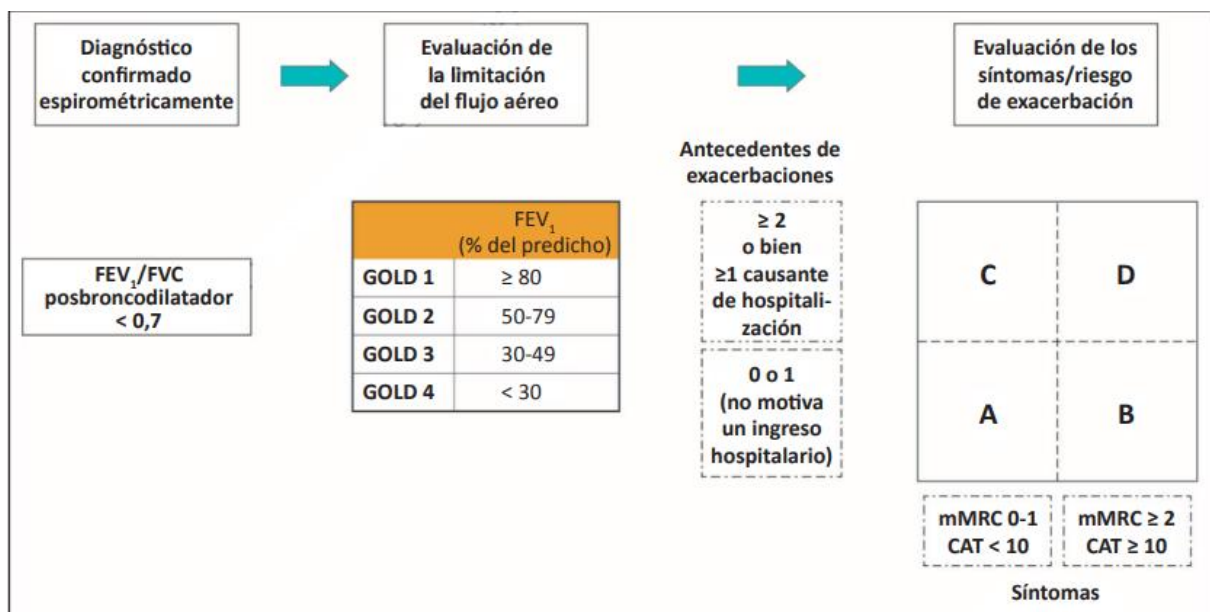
Diagnóstico confirmado espirométricamente

Evaluación de la limitación del flujo aéreo

Evaluación de los síntomas/riesgo de exacerbación

$FEV_1$/FVC posbroncodilatador < 0,7

| | $FEV_1$ (% del predicho) |
|---|---|
| GOLD 1 | ≥ 80 |
| GOLD 2 | 50-79 |
| GOLD 3 | 30-49 |
| GOLD 4 | < 30 |

Antecedentes de exacerbaciones

≥ 2 o bien ≥1 causante de hospitalización

0 o 1 (no motiva un ingreso hospitalario)

C

D

A

B

mMRC 0-1 CAT < 10

mMRC ≥ 2 CAT ≥ 10

Síntomas